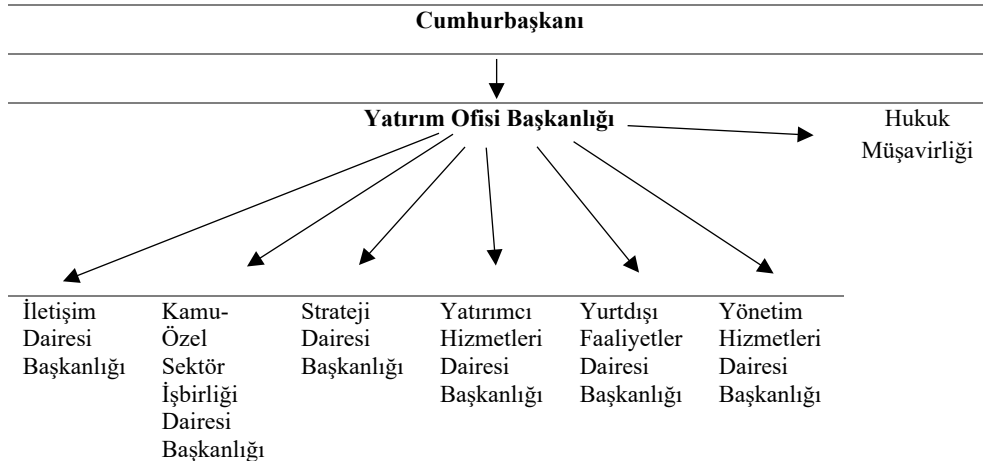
**Cumhurbaşkanı**

**Yatırım Ofisi Başkanlığı**

Hukuk Müşavirliği

| İletişim Dairesi Başkanlığı | Kamu-Özel Sektör İşbirliği Dairesi Başkanlığı | Strateji Dairesi Başkanlığı | Yatırımcı Hizmetleri Dairesi Başkanlığı | Yurtdışı Faaliyetler Dairesi Başkanlığı | Yönetim Hizmetleri Dairesi Başkanlığı |
|---|---|---|---|---|---|